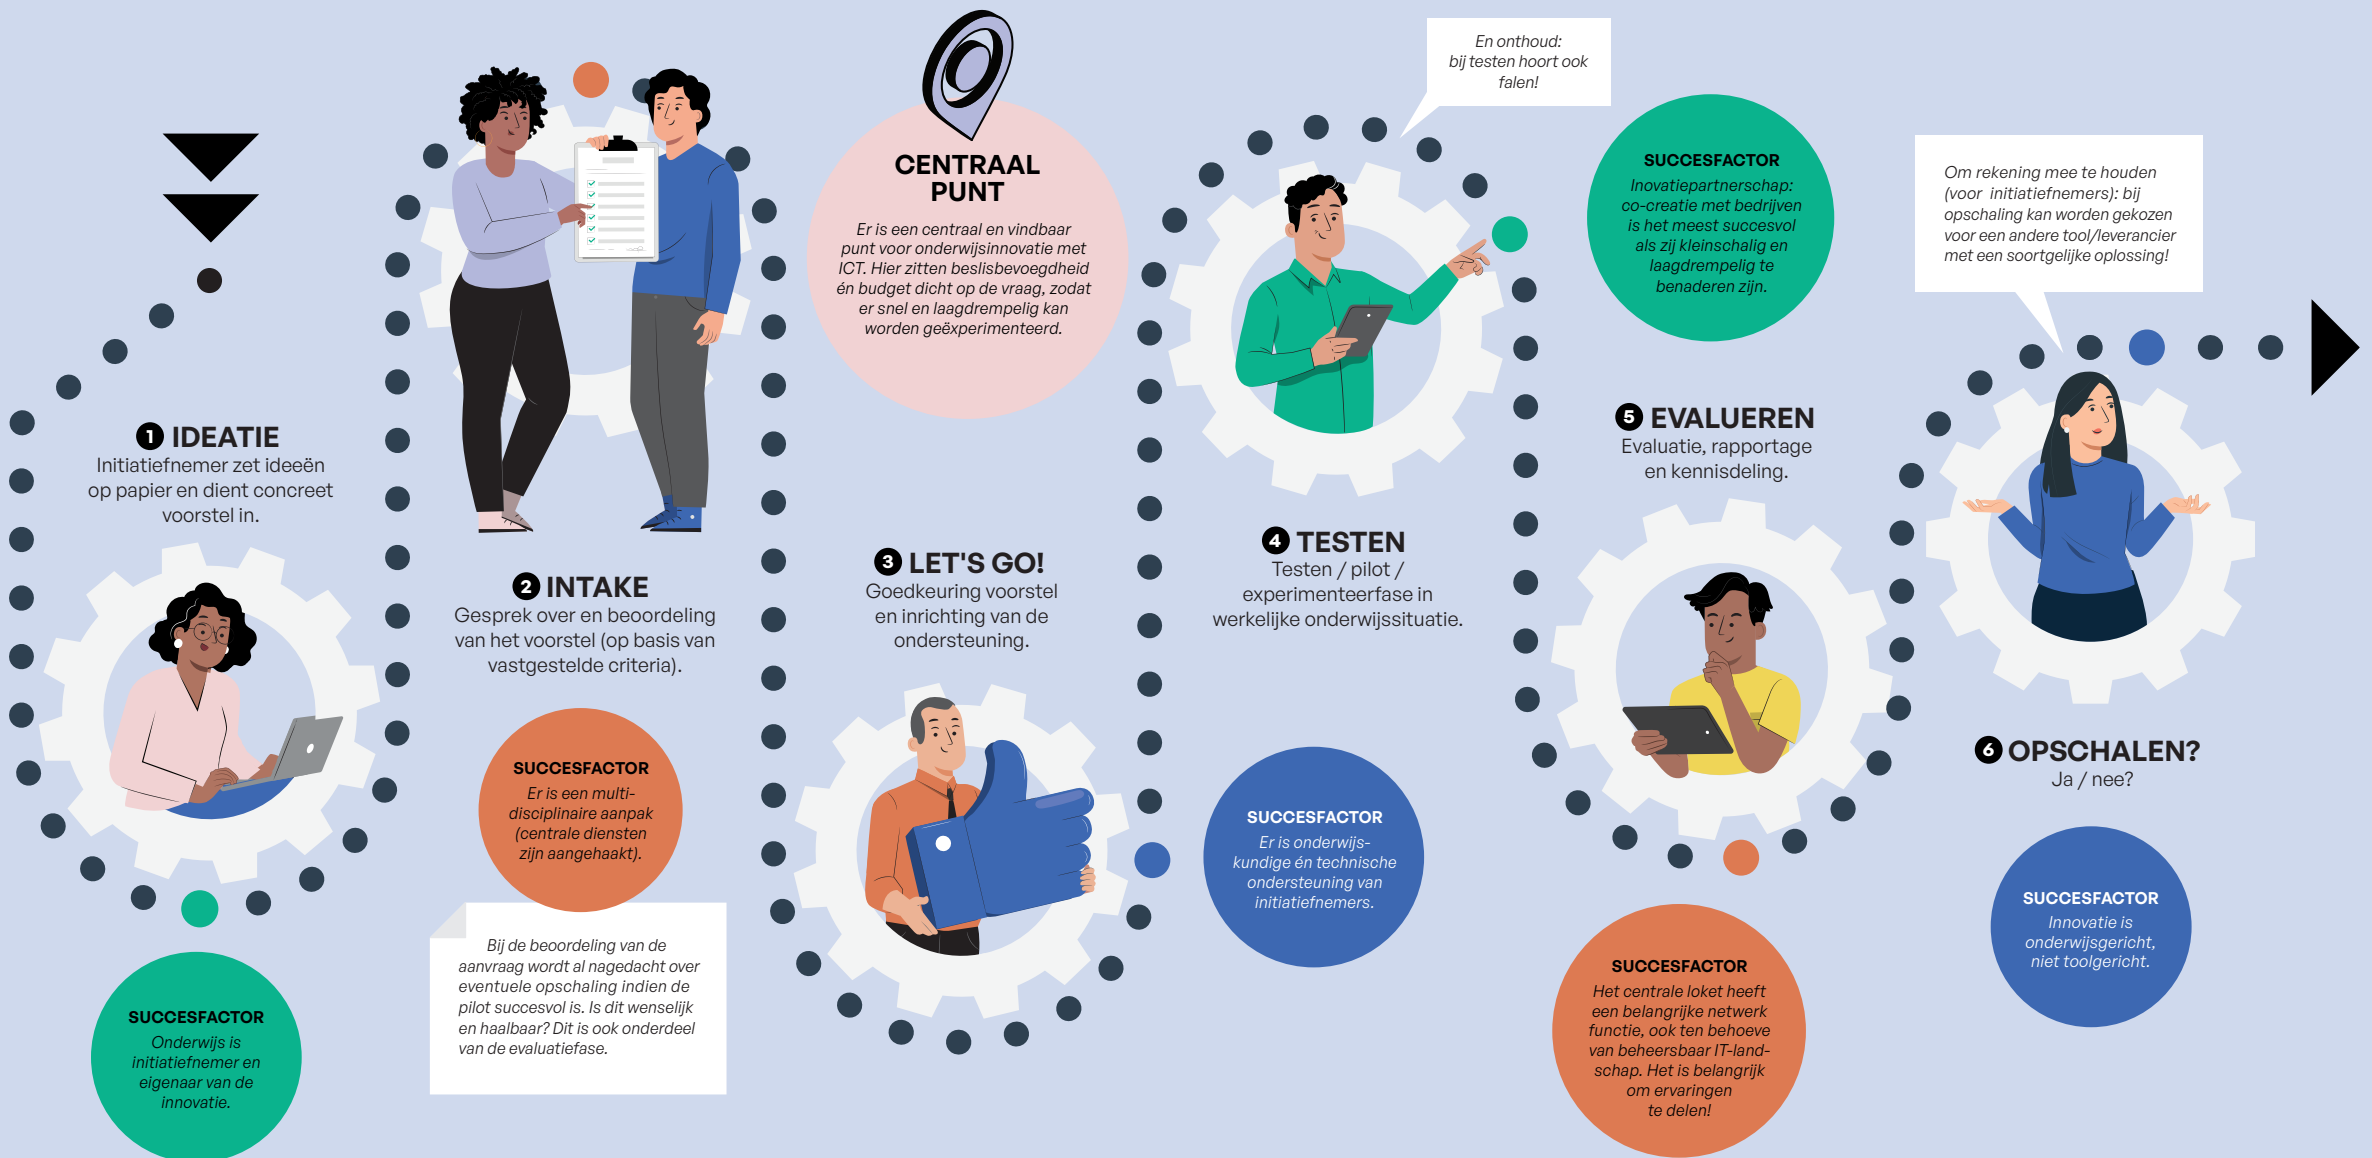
1 IDEATIE
Initiatiefnemer zet ideeën op papier en dient concreet voorstel in.

SUCCESFACTOR
Onderwijs is initiatiefnemer en eigenaar van de innovatie.

2 INTAKE
Gesprek over en beoordeling van het voorstel (op basis van vastgestelde criteria).

SUCCESFACTOR
Er is een multi-disciplinaire aanpak (centrale diensten zijn aangehaakt).

Bij de beoordeling van de aanvraag wordt al nagedacht over eventuele opschaling indien de pilot succesvol is. Is dit wenselijk en haalbaar? Dit is ook onderdeel van de evaluatiefase.

CENTRAAL PUNT
Er is een centraal en vindbaar punt voor onderwijsinnovatie met ICT. Hier zitten beslisbevoegdheid én budget dicht op de vraag, zodat er snel en laagdrempelig kan worden geëxperimenteerd.

3 LET'S GO!
Goedkeuring voorstel en inrichting van de ondersteuning.

En onthoud: bij testen hoort ook falen!

4 TESTEN
Testen / pilot / experimenteerfase in werkelijke onderwijssituatie.

SUCCESFACTOR
Er is onderwijs-kundige én technische ondersteuning van initiatiefnemers.

SUCCESFACTOR
Inovatiepartnerschap: co-creatie met bedrijven is het meest succesvol als zij kleinschalig en laagdrempelig te benaderen zijn.

5 EVALUEREN
Evaluatie, rapportage en kennisdeling.

SUCCESFACTOR
Het centrale loket heeft een belangrijke netwerk functie, ook ten behoeve van beheersbaar IT-land-schap. Het is belangrijk om ervaringen te delen!

Om rekening mee te houden (voor initiatiefnemers): bij opschaling kan worden gekozen voor een andere tool/leverancier met een soortgelijke oplossing!

6 OPSCHALEN?
Ja / nee?

SUCCESFACTOR
Innovatie is onderwijsgericht, niet toolgericht.